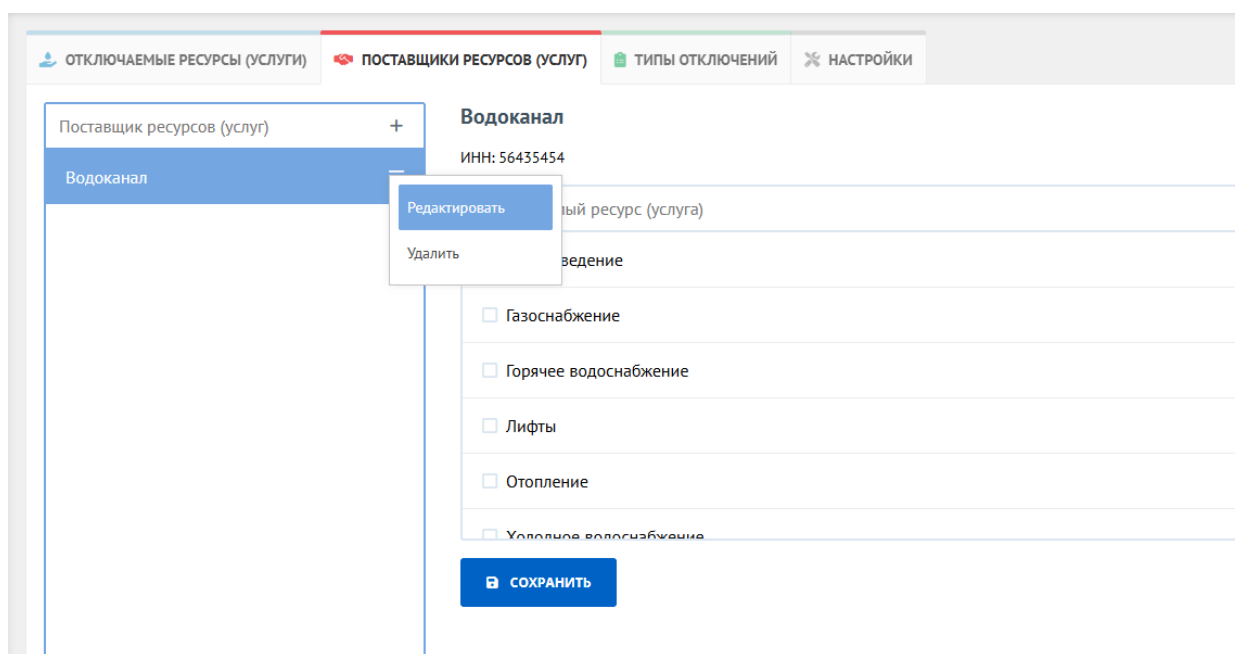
ОТКЛЮЧАЕМЫЕ РЕСУРСЫ (УСЛУГИ)
ПОСТАВЩИКИ РЕСУРСОВ (УСЛУГ)
ТИПЫ ОТКЛЮЧЕНИЙ
НАСТРОЙКИ

Поставщик ресурсов (услуг) +

Водоканал

Редактировать

Удалить

Водоканал

ИНН: 56435454

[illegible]ый ресурс (услуга)

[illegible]ведение

Газоснабжение

Горячее водоснабжение

Лифты

Отопление

Холодное водоснабжение

СОХРАНИТЬ